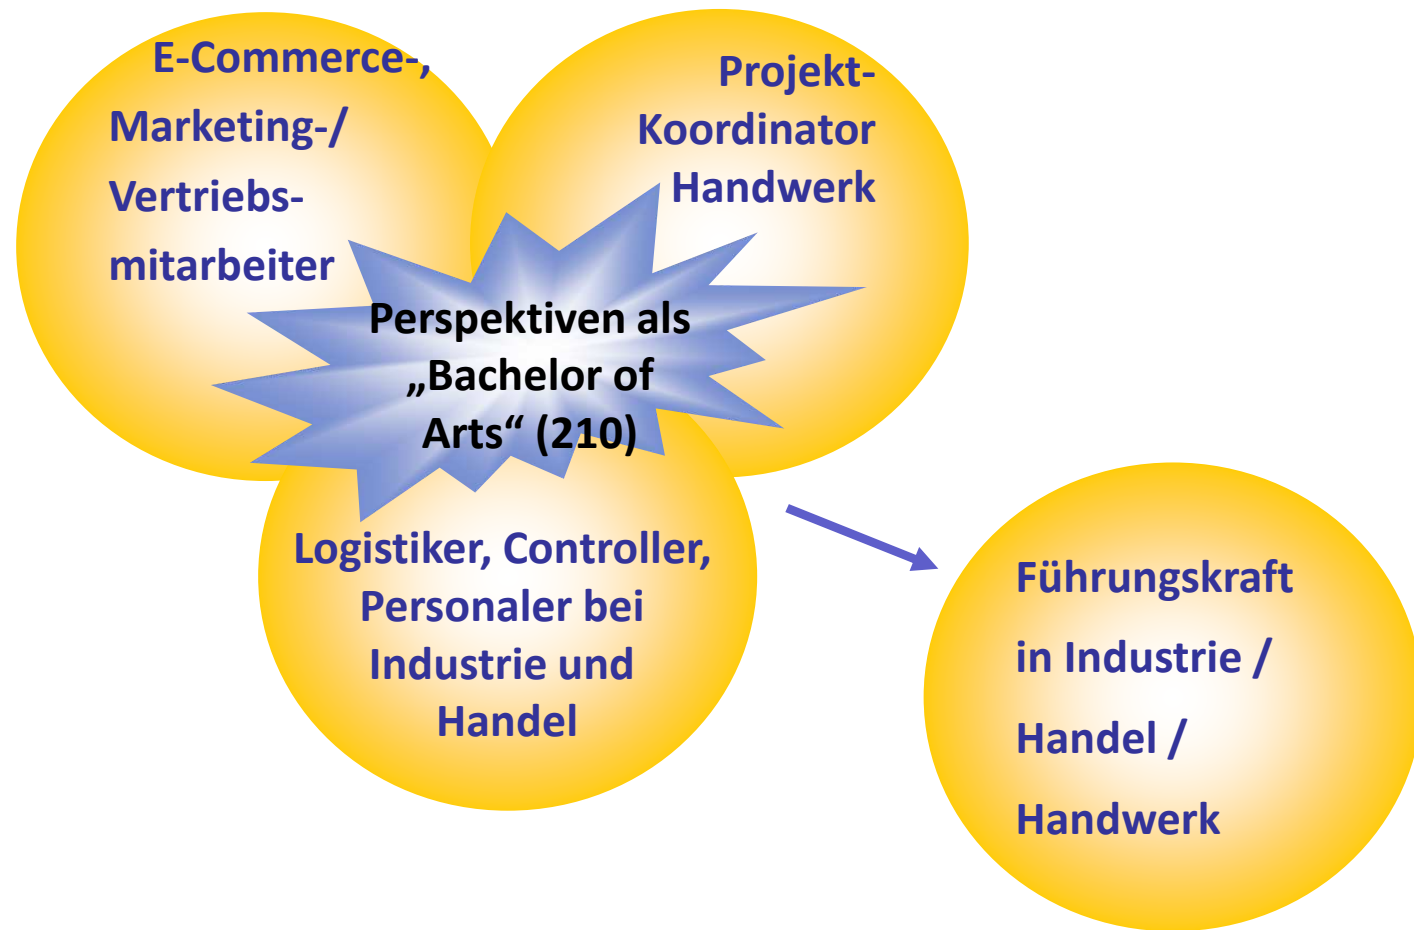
E-Commerce-, Marketing-/ Vertriebs-mitarbeiter

Projekt-Koordinator Handwerk

Perspektiven als „Bachelor of Arts“ (210)

Logistiker, Controller, Personaler bei Industrie und Handel

Führungskraft in Industrie / Handel / Handwerk